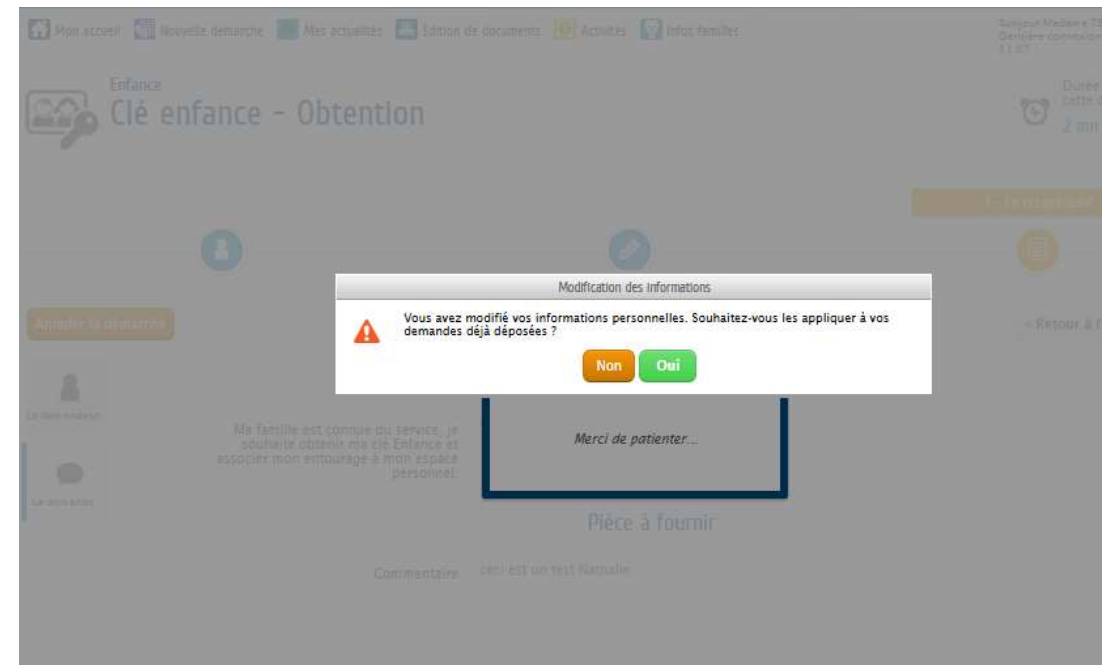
Mon accueil Nouvelle démarche Mes actualités Édition de documents Activités Infos familles

Bonjour Madame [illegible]
Dernière connexion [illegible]
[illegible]

Enfance
Clé enfance - Obtention

Durée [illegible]
cette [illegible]
2 mn

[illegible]

Annuler la démarche

< Retour à l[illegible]

Le demandeur

La demande

Ma famille est connue du service, je souhaite obtenir ma clé Enfance et associer mon entourage à mon espace personnel.

Modification des informations

Vous avez modifié vos informations personnelles. Souhaitez-vous les appliquer à vos demandes déjà déposées ?

Non Oui

Merci de patienter...

Pièce à fournir

Commentaire Ceci est un test Nathalie